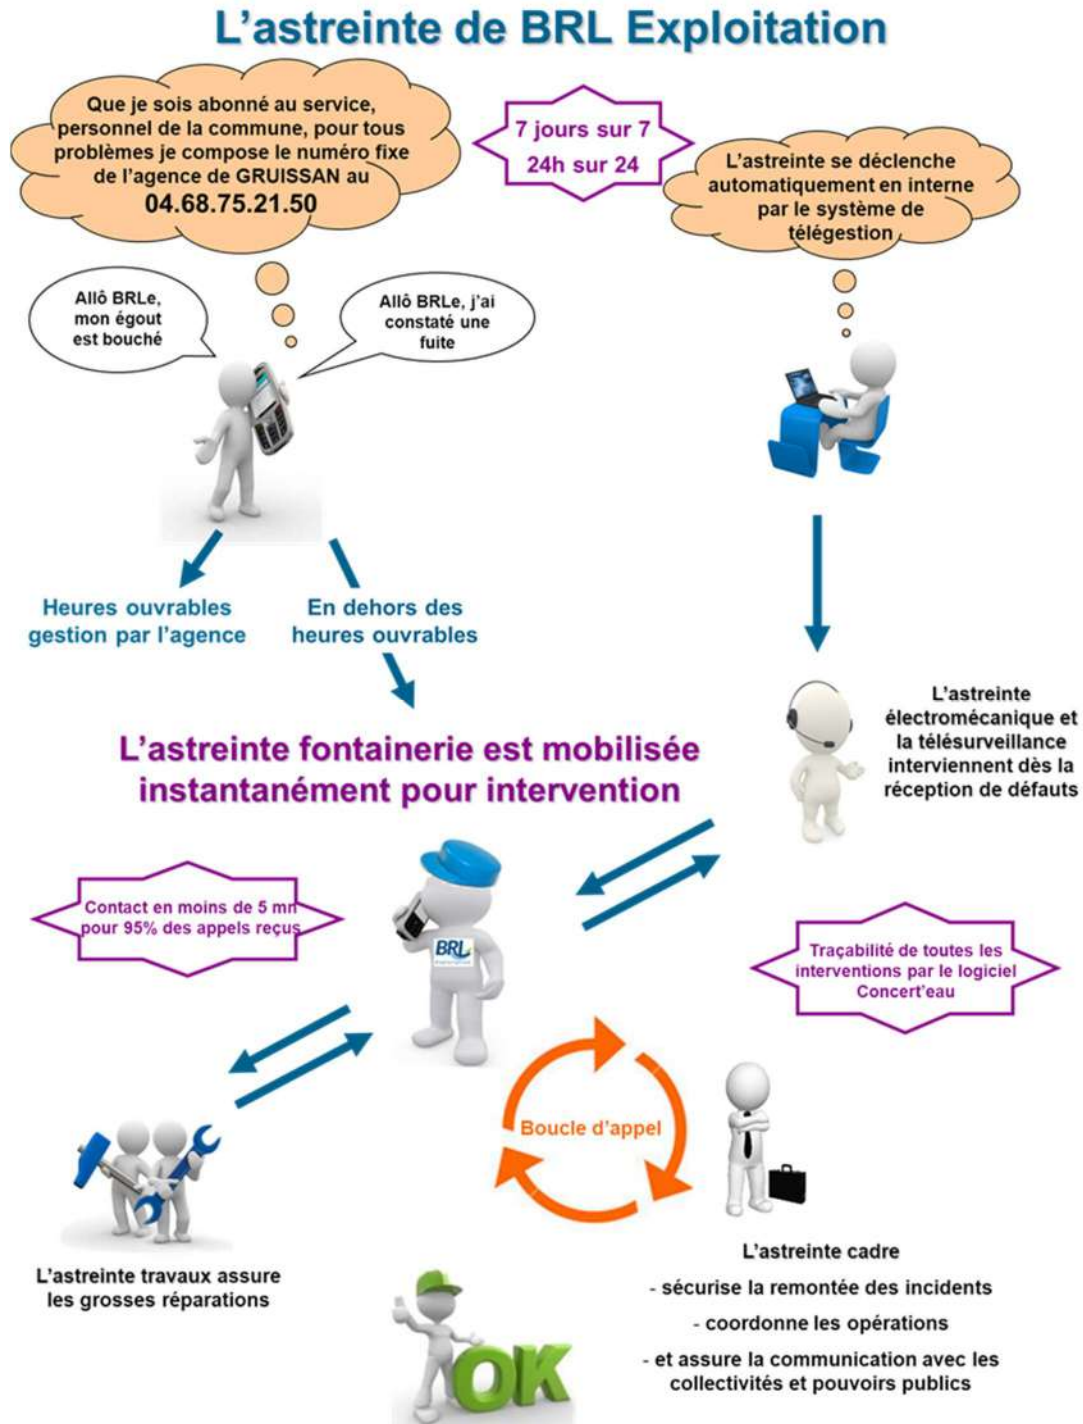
L'astreinte de BRL Exploitation

Que je sois abonné au service, personnel de la commune, pour tous problèmes je compose le numéro fixe de l'agence de GRUISSAN au
04.68.75.21.50

7 jours sur 7
24h sur 24

L'astreinte se déclenche automatiquement en interne par le système de télégestion

Allô BRLe, mon égout est bouché

Allô BRLe, j'ai constaté une fuite

Heures ouvrables gestion par l'agence

En dehors des heures ouvrables

L'astreinte fontainerie est mobilisée instantanément pour intervention

L'astreinte électromécanique et la télésurveillance interviennent dès la réception de défauts

Contact en moins de 5 mn pour 95% des appels reçus

BRL

Traçabilité de toutes les interventions par le logiciel Concert'eau

Boucle d'appel

L'astreinte travaux assure les grosses réparations

L'astreinte cadre
- sécurise la remontée des incidents
- coordonne les opérations
- et assure la communication avec les collectivités et pouvoirs publics

OK